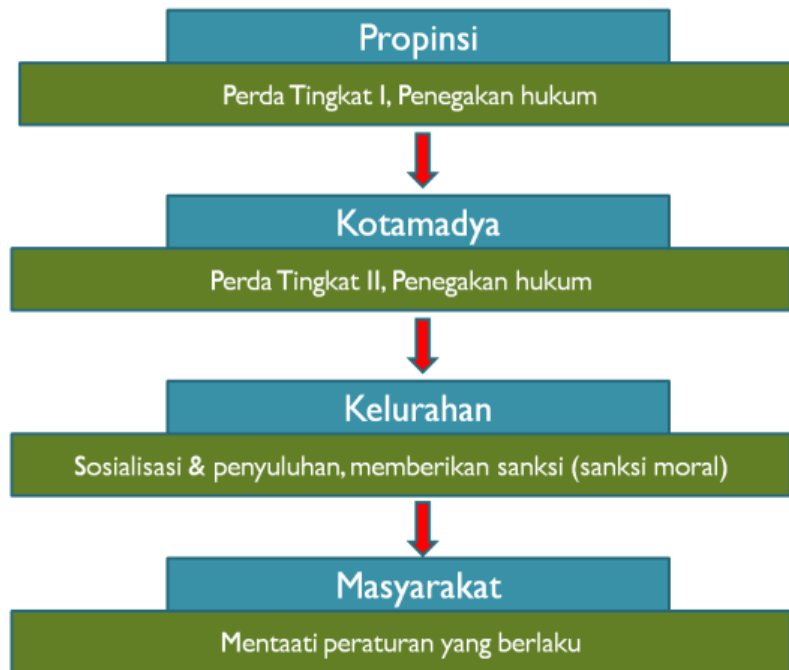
Propinsi

Perda Tingkat I, Penegakan hukum

Kotamadya

Perda Tingkat II, Penegakan hukum

Kelurahan

Sosialisasi & penyuluhan, memberikan sanksi (sanksi moral)

Masyarakat

Mentaati peraturan yang berlaku